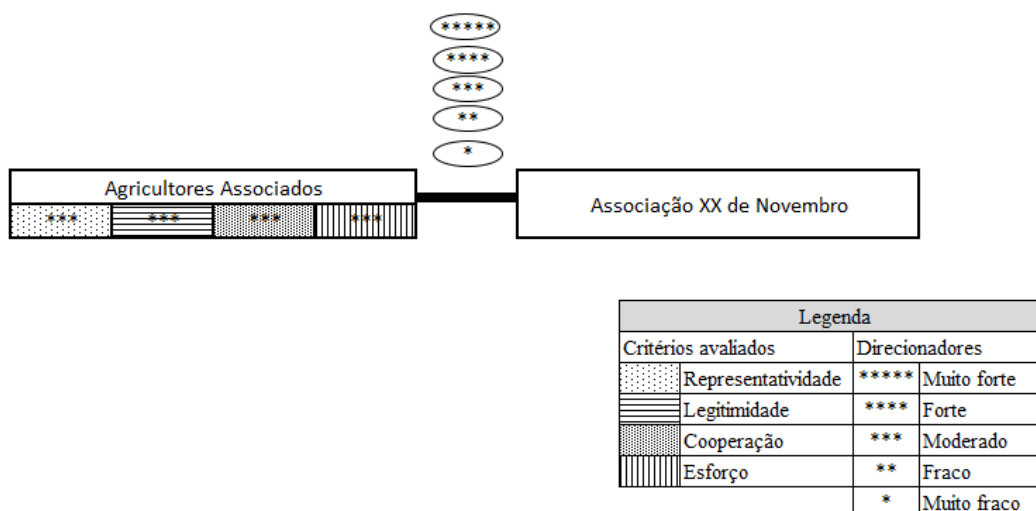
*****
****
***
**
*

Agricultores Associados

| *** | *** | *** | *** |
|---|---|---|---|

Associação XX de Novembro

Legenda

| Critérios avaliados | | Direcionadores | |
|---|---|---|---|
| | Representatividade | ***** | Muito forte |
| | Legitimidade | **** | Forte |
| | Cooperação | *** | Moderado |
| | Esforço | ** | Fraco |
| | | * | Muito fraco |